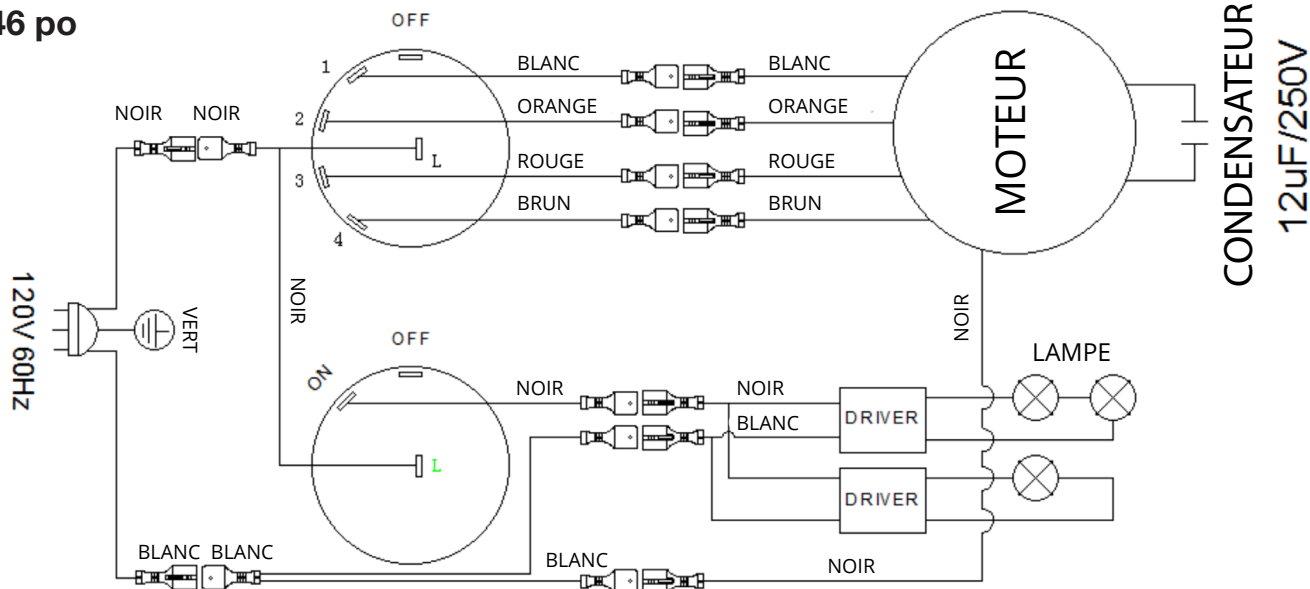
46 po

OFF
1
2
3
4
L
NOIR NOIR
BLANC BLANC
ORANGE ORANGE
ROUGE ROUGE
BRUN BRUN
MOTEUR
CONDENSATEUR
12uF/250V
120V 60Hz
VERT
NOIR
NOIR
OFF
ON
L
NOIR NOIR
BLANC
DRIVER
DRIVER
LAMPE
BLANC BLANC
BLANC
NOIR